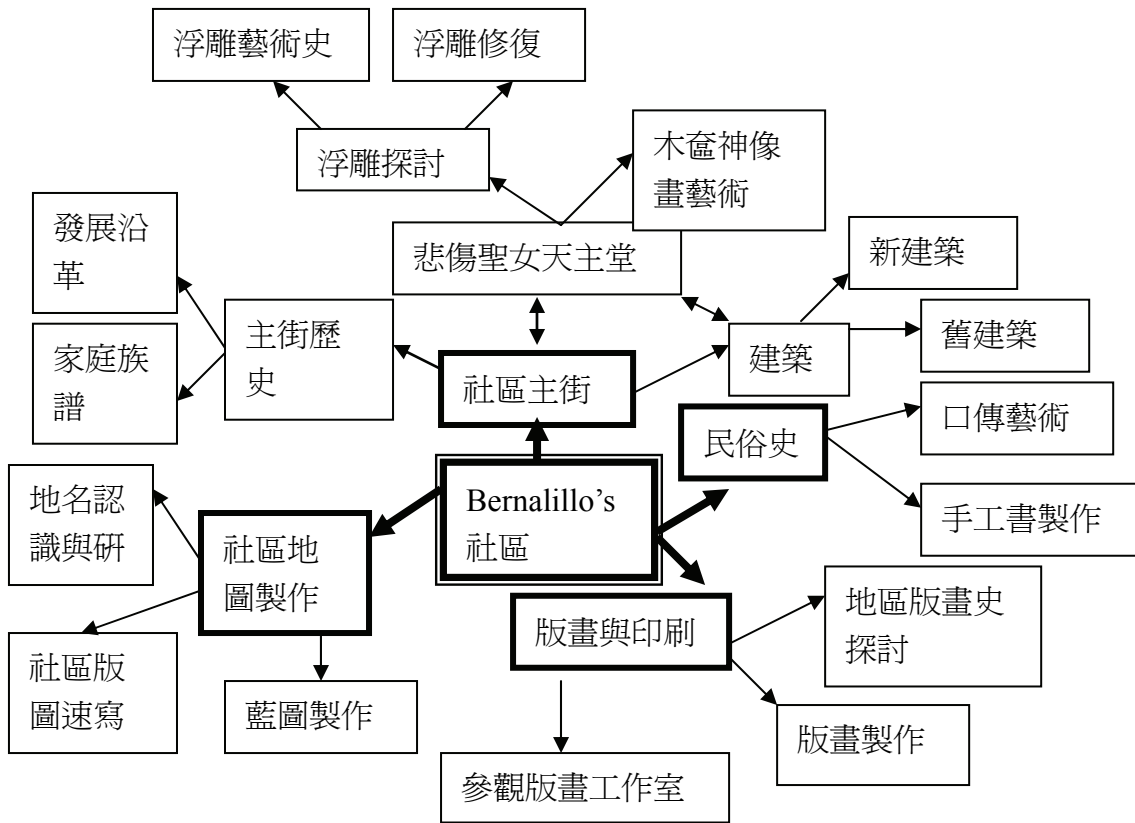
浮雕藝術史

浮雕修復

浮雕探討

木龕神像畫藝術

發展沿革

悲傷聖女天主堂

新建築

家庭族譜

主街歷史

建築

舊建築

社區主街

民俗史

口傳藝術

地名認識與研

Bernalillo's 社區

手工書製作

社區地圖製作

社區版圖速寫

藍圖製作

版畫與印刷

地區版畫史探討

版畫製作

參觀版畫工作室